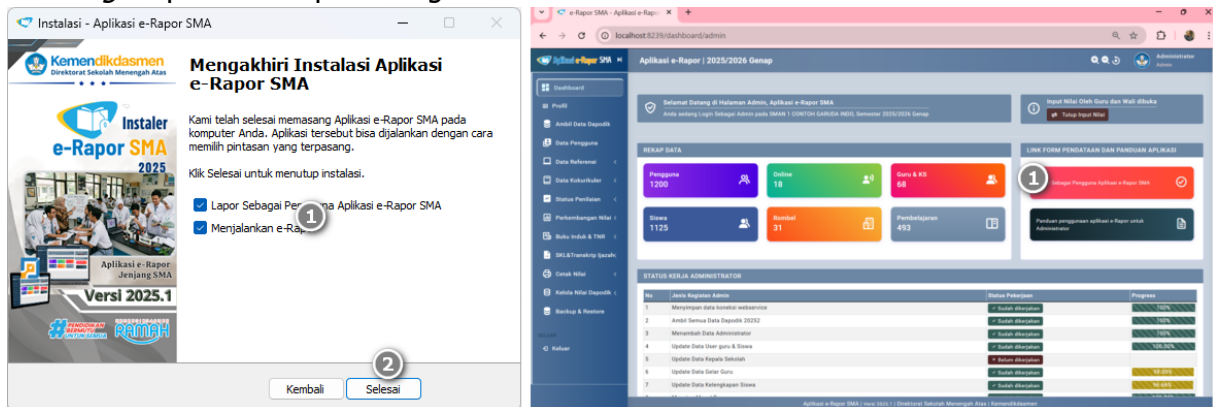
Instalasi - Aplikasi e-Rapor SMA

Kemendikdasmen
Direktorat Sekolah Menengah Atas

Instaler
e-Rapor SMA
2025

Aplikasi e-Rapor Jenjang SMA
Versi 2025.1

RAMAH

Mengakhiri Instalasi Aplikasi e-Rapor SMA

Kami telah selesai memasang Aplikasi e-Rapor SMA pada komputer Anda. Aplikasi tersebut bisa dijalankan dengan cara memilih pintasan yang terpasang.

Klik Selesai untuk menutup instalasi.

Lapor Sebagai Pe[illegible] Aplikasi e-Rapor SMA
Menjalankan e-Rap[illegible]

1
2

Kembali
Selesai

e-Rapor SMA - Aplikasi e-Rap
localhost:8239/dashboard/admin

Aplikasi e-Rapor | 2025/2026 Genap
Administrator
Admin

Dashboard
Profil
Ambil Data Dapodik
Data Pengguna
Data Referensi
Data Kokurikuler
Status Penilaian
Perkembangan Nilai
Buku Induk & TNR
SKL&Transkrip Ijazah
Cetak Nilai
Koleksi Nilai Dapodik
Backup & Restore
Keluar

Selamat Datang di Halaman Admin, Aplikasi e-Rapor SMA
Anda sedang Login Sebagai Admin pada SMAN 1 CONTOH GARUDA INDO, Semester 2025/2026 Genap

Input Nilai Oleh Guru dan Wali dibuka
Tutup Input Nilai

REKAP DATA
Pengguna 1200
Online 18
Guru & KS 68
Siswa 1125
Rombel 31
Pembelajaran 493

LINK FORM PENDATAAN DAN PANDUAN APLIKASI
1
Sebagai Pengguna Aplikasi e-Rapor SMA
Panduan penggunaan aplikasi e-Rapor untuk Administrator

STATUS KERJA ADMINISTRATOR
| No | Jenis Kegiatan Admin | Status Pekerjaan | Progres |
|---|---|---|---|
| 1 | Menyimpan data koneksi webservice | Sudah dikerjakan | 100% |
| 2 | Ambil Semua Data Dapodik 20252 | Sudah dikerjakan | 100% |
| 3 | Menambah Data Administrator | Sudah dikerjakan | 100% |
| 4 | Update Data User guru & Siswa | Sudah dikerjakan | 100.00% |
| 5 | Update Data Kepala Sekolah | Belum dikerjakan | |
| 6 | Update Data Gelar Guru | Sudah dikerjakan | 92.65% |
| 7 | Update Data Kelengkapan Siswa | Sudah dikerjakan | 90.64% |

Aplikasi e-Rapor SMA | versi 2025.1 | Direktorat Sekolah Menengah Atas | Kemendikdasmen